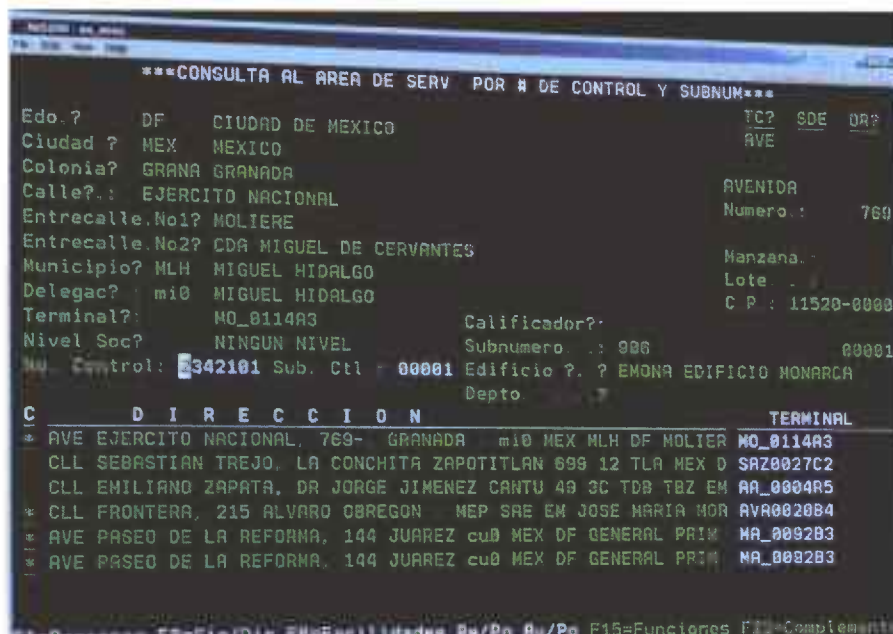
***CONSULTA AL AREA DE SERV POR # DE CONTROL Y SUBNUM***

Edo.? DF CIUDAD DE MEXICO
Ciudad ? MEX MEXICO
Colonia? GRANA GRANADA
Calle?.: EJERCITO NACIONAL
Entrecalle.No1? MOLIERE
Entrecalle.No2? CDA MIGUEL DE CERVANTES
Municipio? MLH MIGUEL HIDALGO
Delegac? mi0 MIGUEL HIDALGO
Terminal?: MO_0114A3
Nivel Soc? NINGUN NIVEL
No. Control: 2342101 Sub. Ctl : 00001

TC? SDE OR?
AVE
AVENIDA
Numero.: 769
Manzana.:
Lote.:
C.P.: 11520-0000
Calificador?:
Subnumero.: 906 00001
Edificio ?. ? EMONA EDIFICIO MONARCA
Depto.: ?

| C | DIRECCION | TERMINAL |
|---|---|---|
| * | AVE EJERCITO NACIONAL, 769- GRANADA mi0 MEX MLH DF MOLIER | MO_0114A3 |
| | CLL SEBASTIAN TREJO, LA CONCHITA ZAPOTITLAN 699 12 TLA MEX D | SAZ0027C2 |
| | CLL EMILIANO ZAPATA, DR JORGE JIMENEZ CANTU 49 3C TDB TBZ EM | AA_0004R5 |
| * | CLL FRONTERA, 215 ALVARO OBREGON MEP SAE EM JOSE MARIA MOR | AVA0020B4 |
| * | AVE PASEO DE LA REFORMA, 144 JUAREZ cu0 MEX DF GENERAL PRIM | MA_0092B3 |
| * | AVE PASEO DE LA REFORMA, 144 JUAREZ cu0 MEX DF GENERAL PRIM | MA_0092B3 |

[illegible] F15=Funciones F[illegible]=Complement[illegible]